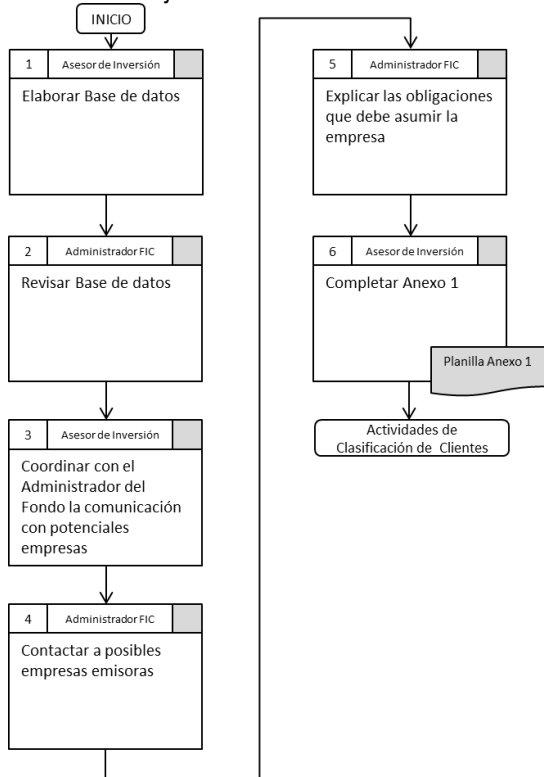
INICIO

1 Asesor de Inversión

Elaborar Base de datos

2 Administrador FIC

Revisar Base de datos

3 Asesor de Inversión

Coordinar con el Administrador del Fondo la comunicación con potenciales empresas

4 Administrador FIC

Contactar a posibles empresas emisoras

5 Administrador FIC

Explicar las obligaciones que debe asumir la empresa

6 Asesor de Inversión

Completar Anexo 1

Planilla Anexo 1

Actividades de Clasificación de Clientes